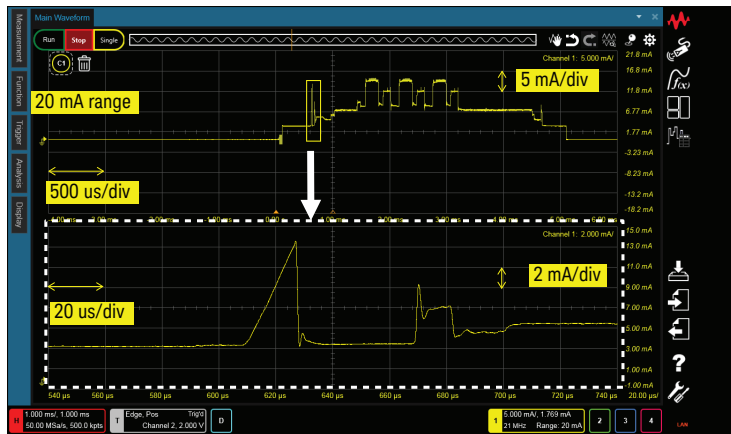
Main Waveform

Run Stop Single

Measurement
Function
Trigger
Analysis
Display

C1

Channel 1: 5.000 mA/

21.8 mA
16.8 mA
11.8 mA
6.77 mA
1.77 mA
-3.23 mA
-8.23 mA
-13.2 mA
-18.2 mA

20 mA range

5 mA/div

500 us/div

Channel 1: 2.000 mA/

15.0 mA
13.0 mA
11.0 mA
9.00 mA
7.00 mA
5.00 mA
3.00 mA
1.00 mA
-1.00 mA

2 mA/div

20 us/div

540 µs 560 µs 580 µs 600 µs 620 µs 640 µs 660 µs 680 µs 700 µs 720 µs 740 µs 20.00 µs/

1.000 ms/, 1.000 ms
50.00 MSa/s, 500.0 kpts

T Edge, Pos Trig'd
Channel 2, 2.000 V

D

1 5.000 mA/, 1.769 mA
21 MHz Range: 20 mA

2 3 4

LAN